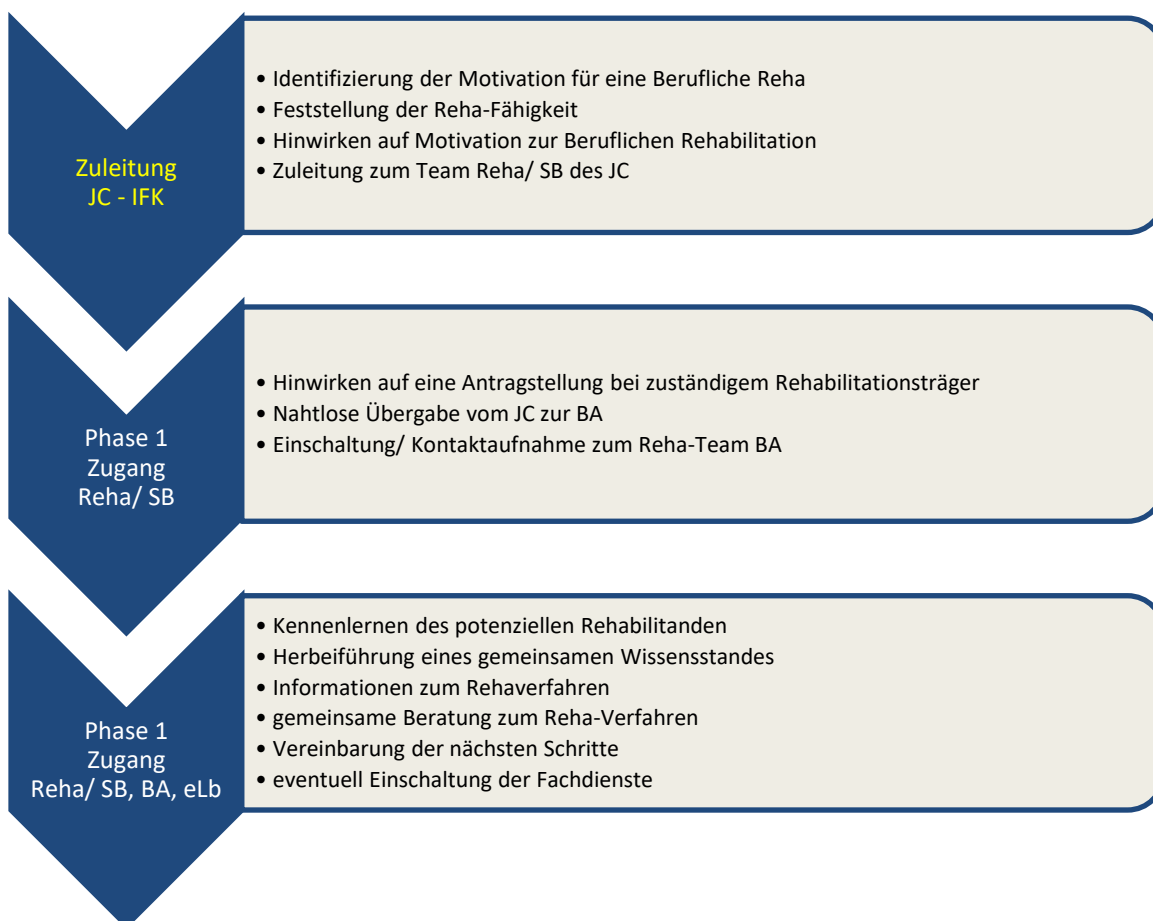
Zuleitung JC - IFK

• Identifizierung der Motivation für eine Berufliche Reha
• Feststellung der Reha-Fähigkeit
• Hinwirken auf Motivation zur Beruflichen Rehabilitation
• Zuleitung zum Team Reha/ SB des JC

Phase 1 Zugang Reha/ SB

• Hinwirken auf eine Antragstellung bei zuständigem Rehabilitationsträger
• Nahtlose Übergabe vom JC zur BA
• Einschaltung/ Kontaktaufnahme zum Reha-Team BA

Phase 1 Zugang Reha/ SB, BA, eLb

• Kennenlernen des potenziellen Rehabilitanden
• Herbeiführung eines gemeinsamen Wissensstandes
• Informationen zum Rehaverfahren
• gemeinsame Beratung zum Reha-Verfahren
• Vereinbarung der nächsten Schritte
• eventuell Einschaltung der Fachdienste